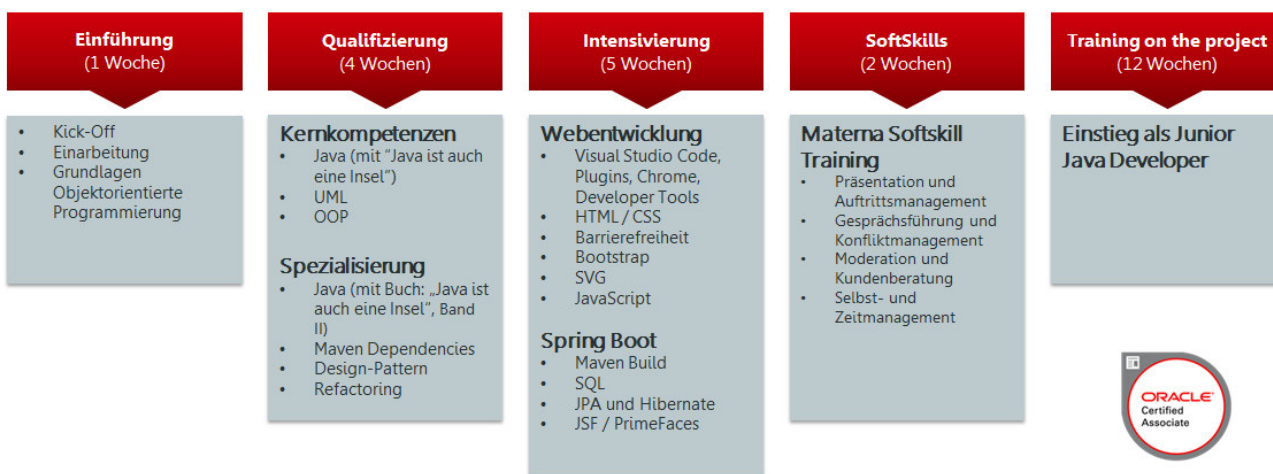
Einführung
(1 Woche)

- Kick-Off
- Einarbeitung
- Grundlagen Objektorientierte Programmierung

Qualifizierung
(4 Wochen)

Kernkompetenzen
- Java (mit "Java ist auch eine Insel")
- UML
- OOP

Spezialisierung
- Java (mit Buch: „Java ist auch eine Insel", Band II)
- Maven Dependencies
- Design-Pattern
- Refactoring

Intensivierung
(5 Wochen)

Webentwicklung
- Visual Studio Code, Plugins, Chrome, Developer Tools
- HTML / CSS
- Barrierefreiheit
- Bootstrap
- SVG
- JavaScript

Spring Boot
- Maven Build
- SQL
- JPA und Hibernate
- JSF / PrimeFaces

SoftSkills
(2 Wochen)

Materna Softskill Training
- Präsentation und Auftrittsmanagement
- Gesprächsführung und Konfliktmanagement
- Moderation und Kundenberatung
- Selbst- und Zeitmanagement

Training on the project
(12 Wochen)

Einstieg als Junior Java Developer

ORACLE
Certified
Associate